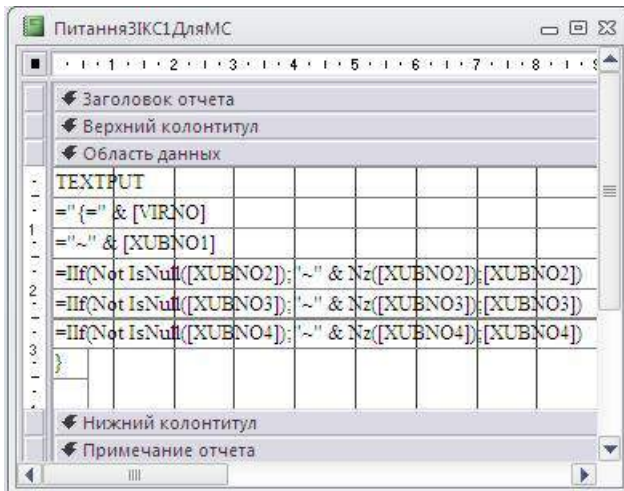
ПитанняЗІКС1ДляМС

1 2 3 4 5 6 7 8

Заголовок отчета

Верхний колонтитул

Область данных

TEXTPUT

="{=" & [VIRNO]

="~" & [XUBNO1]

=IIf(Not IsNull([XUBNO2]);"~" & Nz([XUBNO2]);[XUBNO2])

=IIf(Not IsNull([XUBNO3]);"~" & Nz([XUBNO3]);[XUBNO3])

=IIf(Not IsNull([XUBNO4]);"~" & Nz([XUBNO4]);[XUBNO4])

}

1
2
3

Нижний колонтитул

Примечание отчета